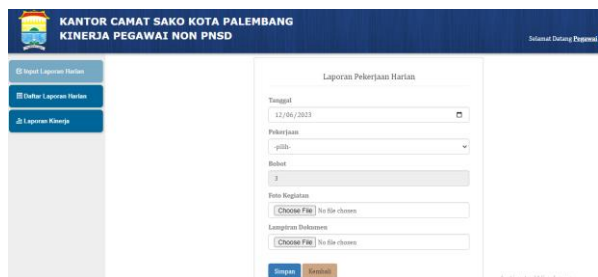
KANTOR CAMAT SAKO KOTA PALEMBANG
KINERJA PEGAWAI NON PNSD

Selamat Datang Pegawai

Input Laporan Harian

Daftar Laporan Harian

Laporan Kinerja

Laporan Pekerjaan Harian

Tanggal

12/06/2023

Pekerjaan

-pilih-

Bobot

3

Foto Kegiatan

Choose File No file chosen

Lampiran Dokumen

Choose File No file chosen

Simpan Kembali